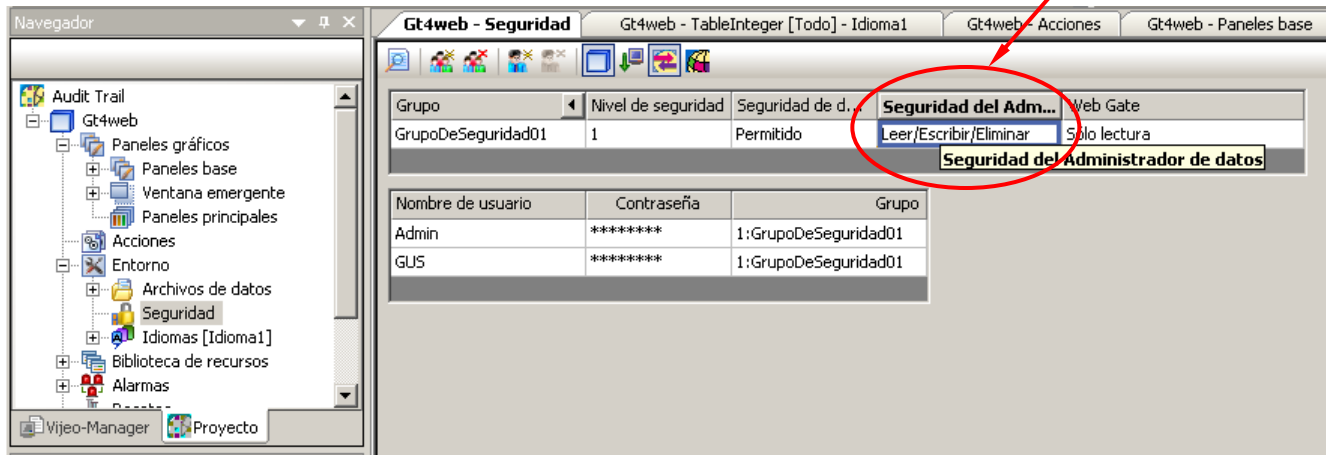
Navegador

Audit Trail
Gt4web
Paneles gráficos
Paneles base
Ventana emergente
Paneles principales
Acciones
Entorno
Archivos de datos
Seguridad
Idiomas [Idioma1]
Biblioteca de recursos
Alarmas

Vijeo-Manager
Proyecto

Gt4web - Seguridad | Gt4web - TableInteger [Todo] - Idioma1 | Gt4web - Acciones | Gt4web - Paneles base

| Grupo | Nivel de seguridad | Seguridad de d... | Seguridad del Adm... | Web Gate |
|---|---|---|---|---|
| GrupoDeSeguridad01 | 1 | Permitido | Leer/Escribir/Eliminar | Sólo lectura |

Seguridad del Administrador de datos

| Nombre de usuario | Contraseña | Grupo |
|---|---|---|
| Admin | ******** | 1:GrupoDeSeguridad01 |
| GUS | ******** | 1:GrupoDeSeguridad01 |